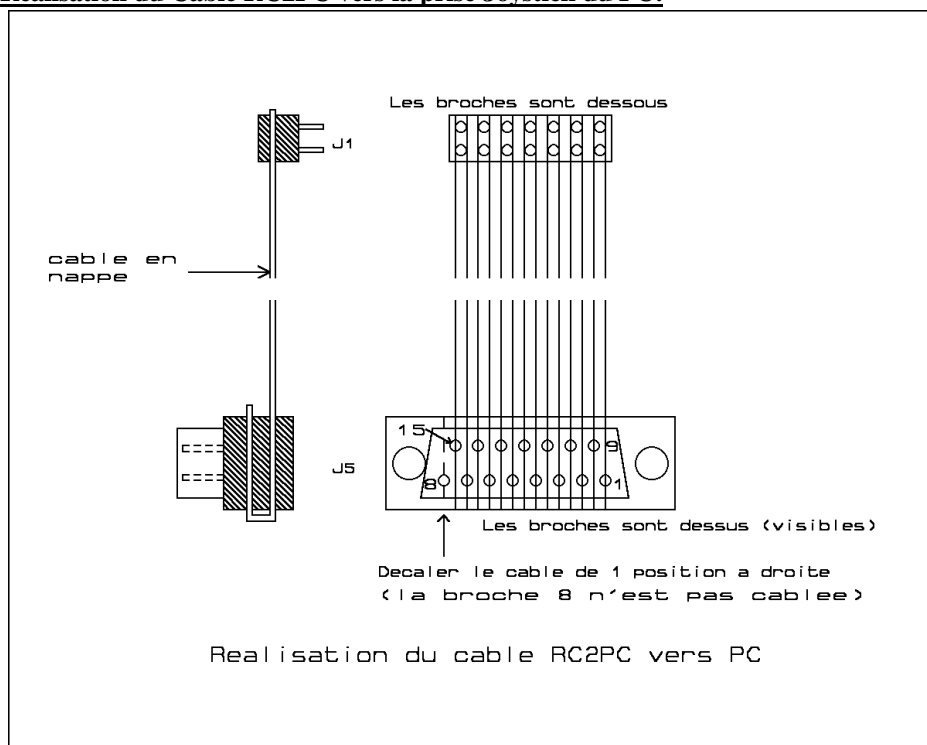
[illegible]

Les broches sont dessous

J1

cable en nappe

15

9

8

1

J5

Les broches sont dessus (visibles)

Decaler le cable de 1 position a droite (la broche 8 n'est pas cablee)

Realisation du cable RC2PC vers PC